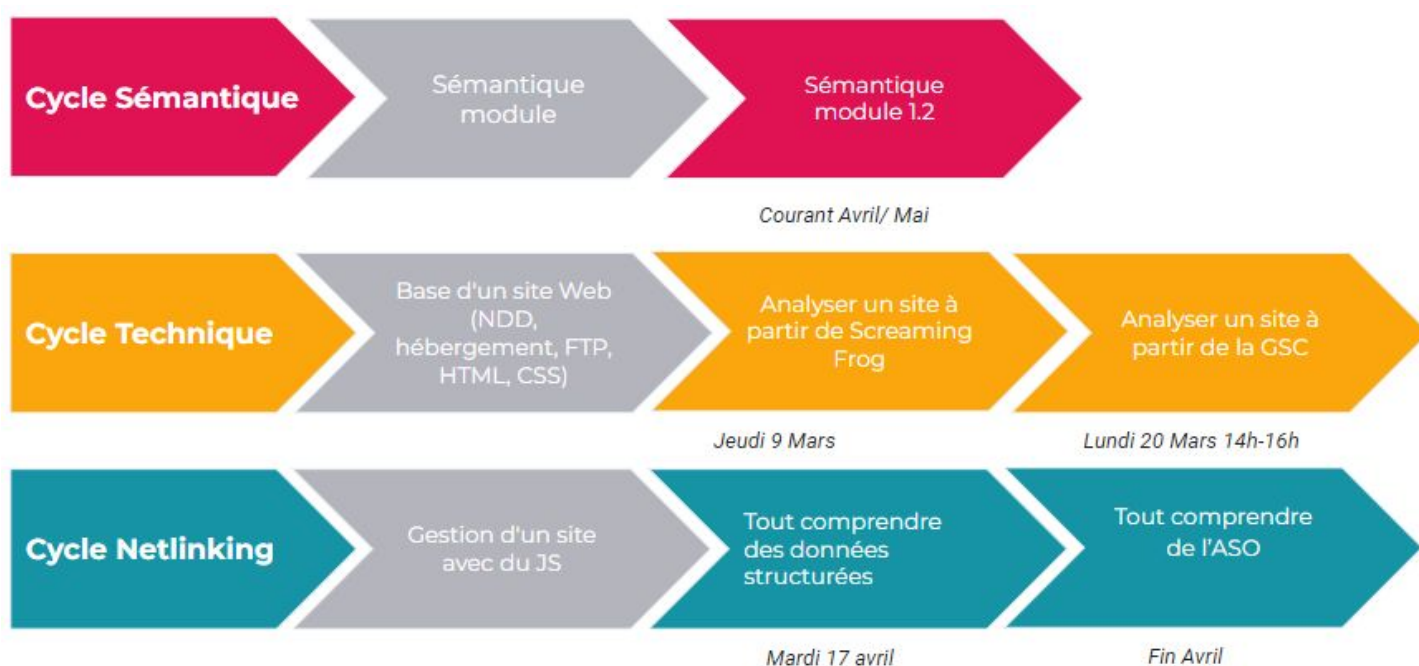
Cycle Sémantique

Sémantique module

Sémantique module 1.2

Courant Avril/ Mai

Cycle Technique

Base d'un site Web (NDD, hébergement, FTP, HTML, CSS)

Analyser un site à partir de Screaming Frog

Jeudi 9 Mars

Analyser un site à partir de la GSC

Lundi 20 Mars 14h-16h

Cycle Netlinking

Gestion d'un site avec du JS

Tout comprendre des données structurées

Mardi 17 avril

Tout comprendre de l'ASO

Fin Avril